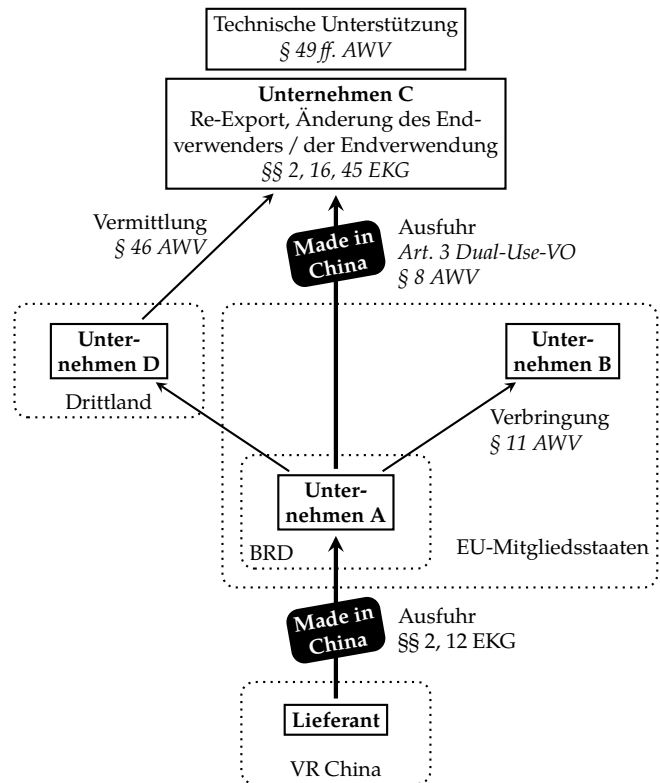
Technische Unterstützung
§ 49 ff. AWV

Unternehmen C
Re-Export, Änderung des Endverwenders / der Endverwendung
§§ 2, 16, 45 EKG

Vermittlung
§ 46 AWV

Made in China

Ausfuhr
Art. 3 Dual-Use-VO
§ 8 AWV

Unternehmen D

Drittland

Unternehmen B

Verbringung
§ 11 AWV

Unternehmen A

BRD

EU-Mitgliedsstaaten

Made in China

Ausfuhr
§§ 2, 12 EKG

Lieferant

VR China